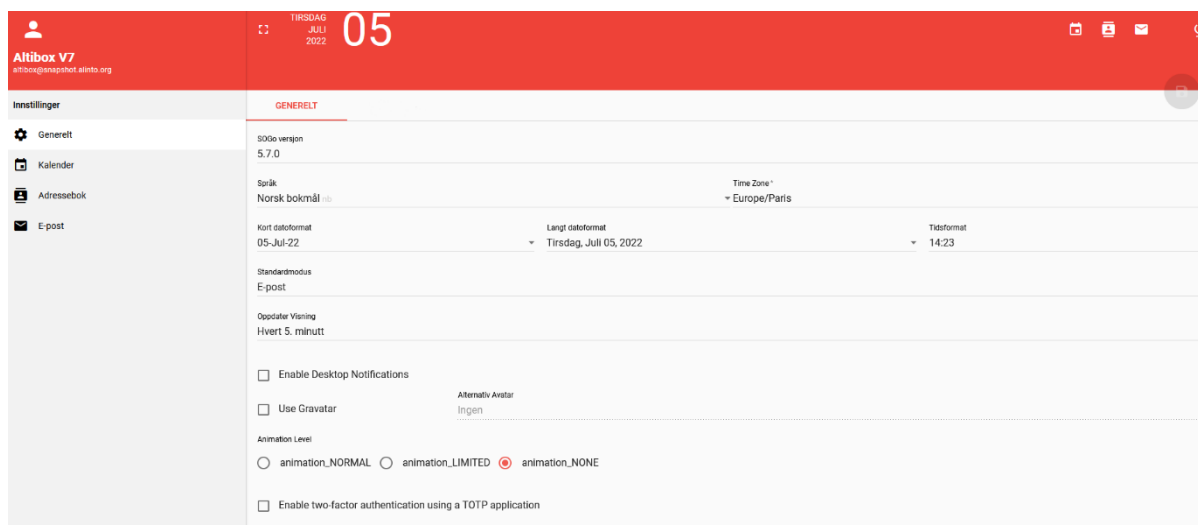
Altibox V7
altibox@snapshot.alinto.org

TIRSDAG
JULI
2022
05

Innstillinger

Generelt

Kalender

Adressebok

E-post

GENERELT

SOGo versjon
5.7.0

Språk
Norsk bokmål nb

Time Zone *
Europe/Paris

Kort datoformat
05-Jul-22

Langt datoformat
Tirsdag, Juli 05, 2022

Tidsformat
14:23

Standardmodus
E-post

Oppdater Visning
Hvert 5. minutt

Enable Desktop Notifications

Use Gravatar

Alternativ Avatar
Ingen

Animation Level

animation_NORMAL animation_LIMITED animation_NONE

Enable two-factor authentication using a TOTP application